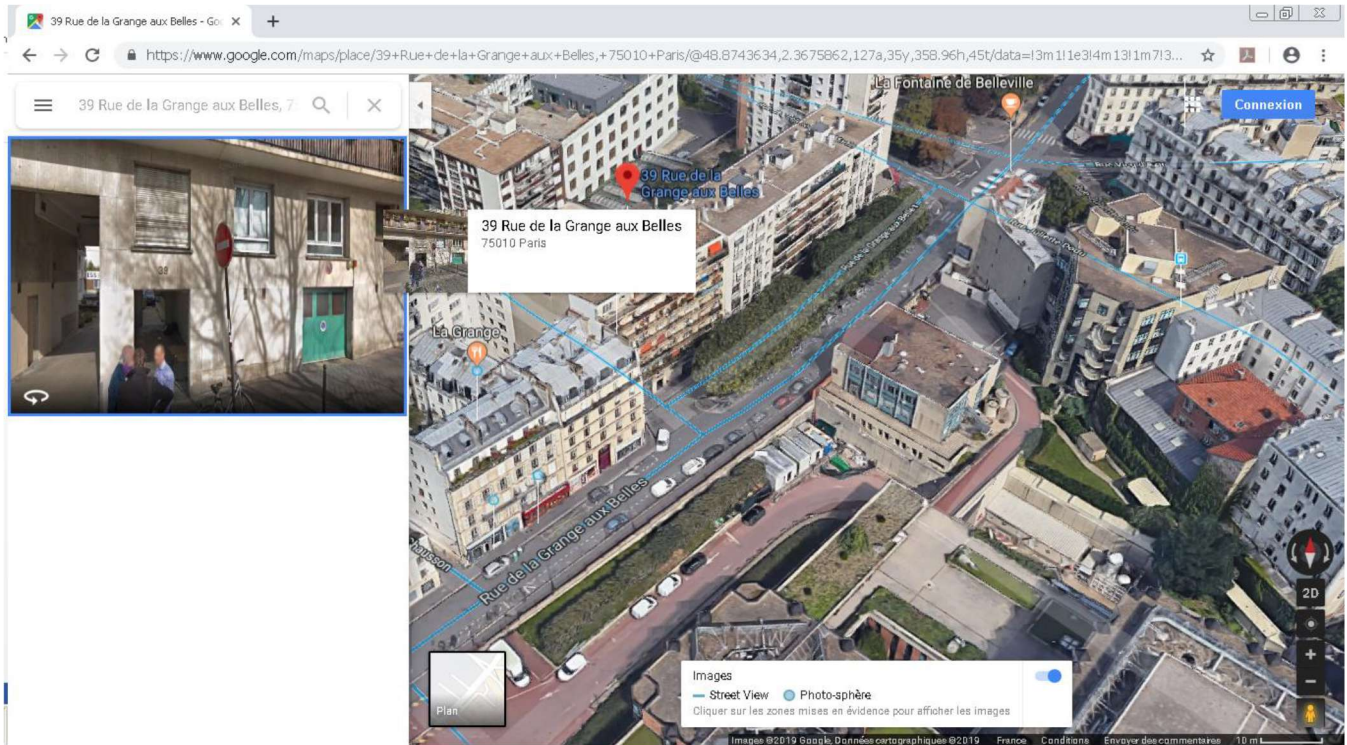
39 Rue de la Grange aux Belles - Goo ×

https://www.google.com/maps/place/39+Rue+de+la+Grange+aux+Belles,+75010+Paris/@48.8743634,2.3675862,127a,35y,358.96h,45t/data=!3m1!1e3!4m13!1m7!3...

39 Rue de la Grange aux Belles, 7

La Fontaine de Belleville

Connexion

39 Rue de la Grange aux Belles

39 Rue de la Grange aux Belles
75010 Paris

La Grange

Rue de la Grange aux Belles

Rue de la Grange aux Belles

Rue de la Grange aux Belles

Chausson

Plan

Images
Street View
Photo-sphère
Cliquer sur les zones mises en évidence pour afficher les images

2D

Images ©2019 Google, Données cartographiques ©2019 France Conditions Envoyer des commentaires 10 m